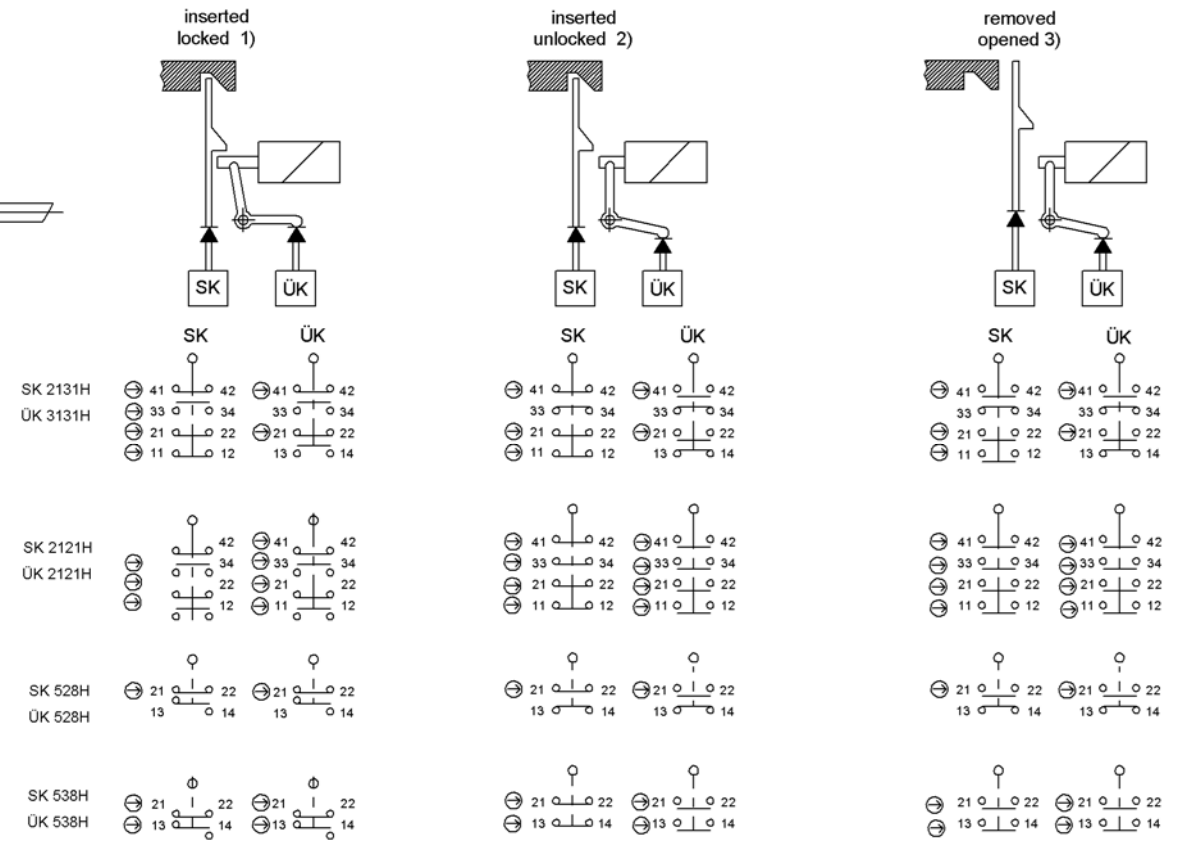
inserted
locked 1)

inserted
unlocked 2)

removed
opened 3)

SK ÜK

SK ÜK

SK ÜK

SK ÜK

SK ÜK

SK ÜK

SK 2131H
ÜK 3131H

41 42 41 42
33 34 33 34
21 22 21 22
11 12 13 14

41 42 41 42
33 34 33 34
21 22 21 22
11 12 13 14

41 42 41 42
33 34 33 34
21 22 21 22
11 12 13 14

SK 2121H
ÜK 2121H

42 41 42
34 33 34
22 21 22
12 11 12

41 42 41 42
33 34 33 34
21 22 21 22
11 12 11 12

41 42 41 42
33 34 33 34
21 22 21 22
11 12 11 12

SK 528H
ÜK 528H

21 22 21 22
13 14 13 14

21 22 21 22
13 14 13 14

21 22 21 22
13 14 13 14

SK 538H
ÜK 538H

21 22 21 22
13 14 13 14

21 22 21 22
13 14 13 14

21 22 21 22
13 14 13 14